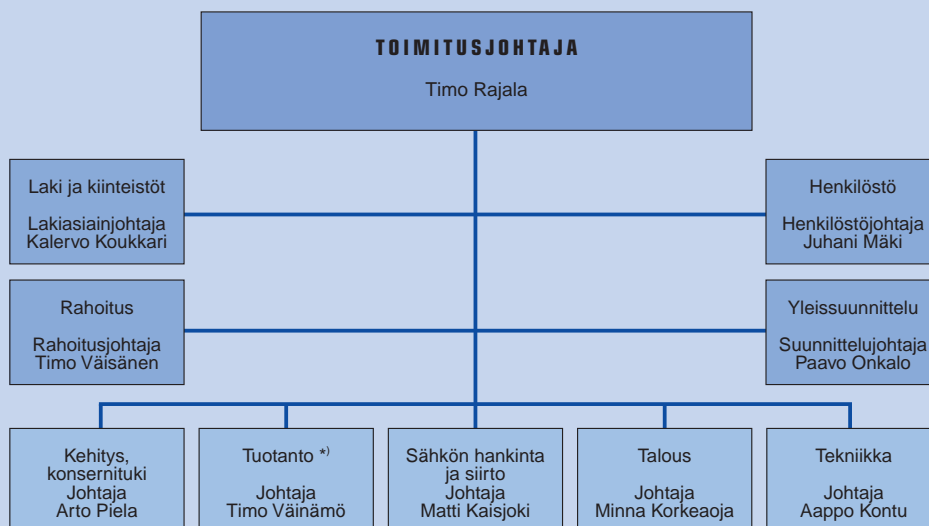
TOIMITUSJOHTAJA

Timo Rajala

Laki ja kiinteistöt

Lakiasiainjohtaja
Kalervo Koukkari

Henkilöstö

Henkilöstöjohtaja
Juhani Mäki

Rahoitus

Rahoitusjohtaja
Timo Väisänen

Yleissuunnittelu

Suunnittelujohtaja
Paavo Onkalo

Kehitys, konsernituki
Johtaja
Arto Piela

Tuotanto *)

Johtaja
Timo Väinämö

Sähkön hankinta ja siirto
Johtaja
Matti Kaisjoki

Talous

Johtaja
Minna Korkeaoja

Tekniikka

Johtaja
Aappo Kontu